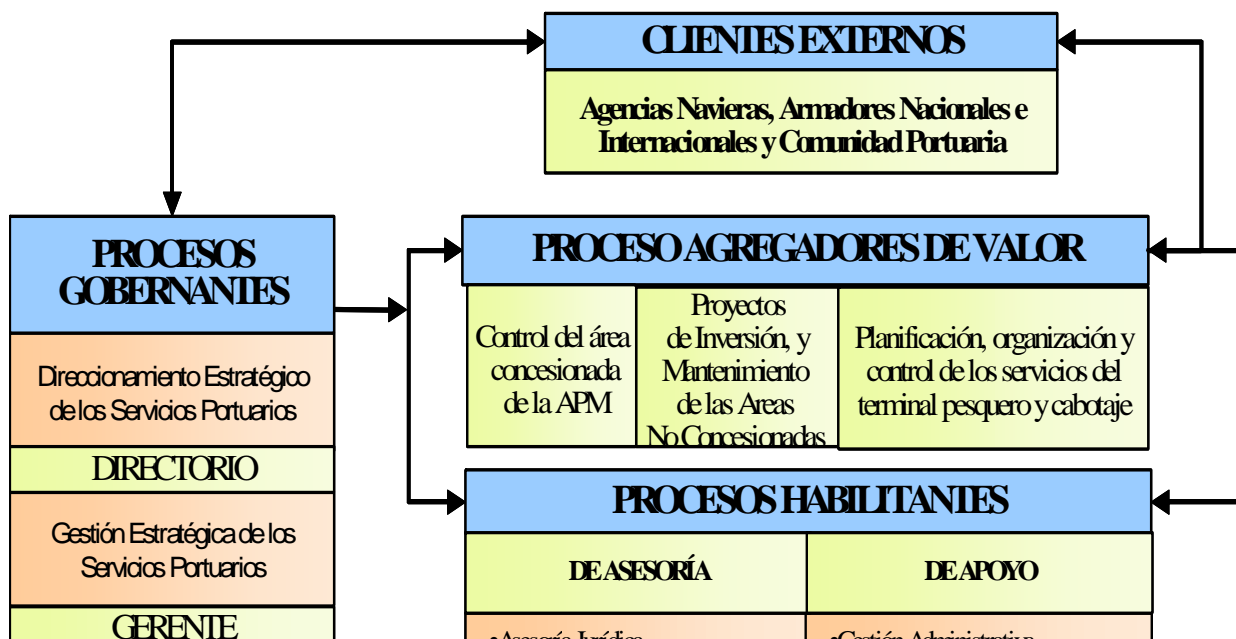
CLIENTES EXTERNOS

Agencias Navieras, Armadores Nacionales e Internacionales y Comunidad Portuaria

PROCESOS GOBERNANTES

Direccionamiento Estratégico de los Servicios Portuarios

DIRECTORIO

Gestión Estratégica de los Servicios Portuarios

GERENTE

PROCESO AGREGADORES DE VALOR

Control del área concesionada de la APM

Proyectos de Inversión, y Mantenimiento de las Areas No Concesionadas

Planificación, organización y control de los servicios del terminal pesquero y cabotaje

PROCESOS HABILITANTES

DE ASESORÍA

DE APOYO

•Asesoría Jurídica

•Gestión Administrativa